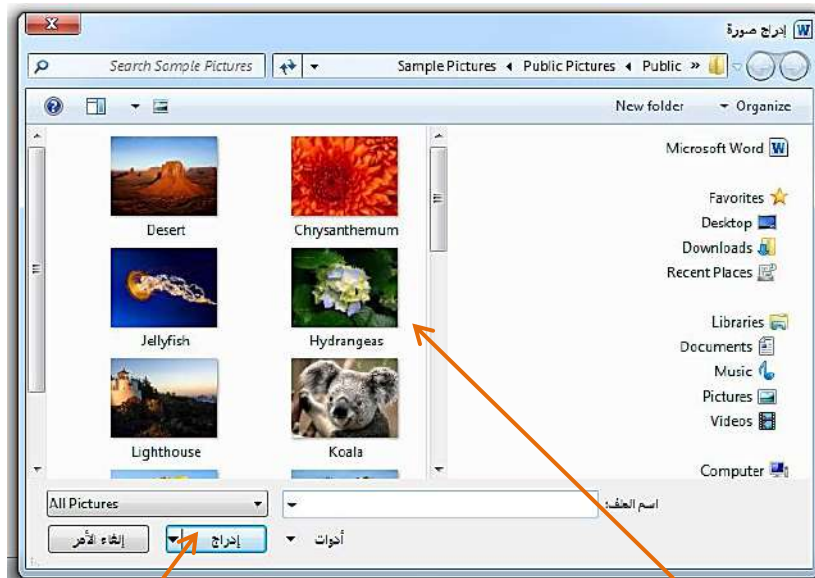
إدراج صورة

Public » Public Pictures ◂ Sample Pictures

Search Sample Pictures

Organize ▾ New folder

Microsoft Word

Favorites
Desktop
Downloads
Recent Places

Libraries
Documents
Music
Pictures
Videos

Computer

Desert
Chrysanthemum
Jellyfish
Hydrangeas
Lighthouse
Koala

اسم الملف:
All Pictures
أدوات
إدراج
إلغاء الأمر